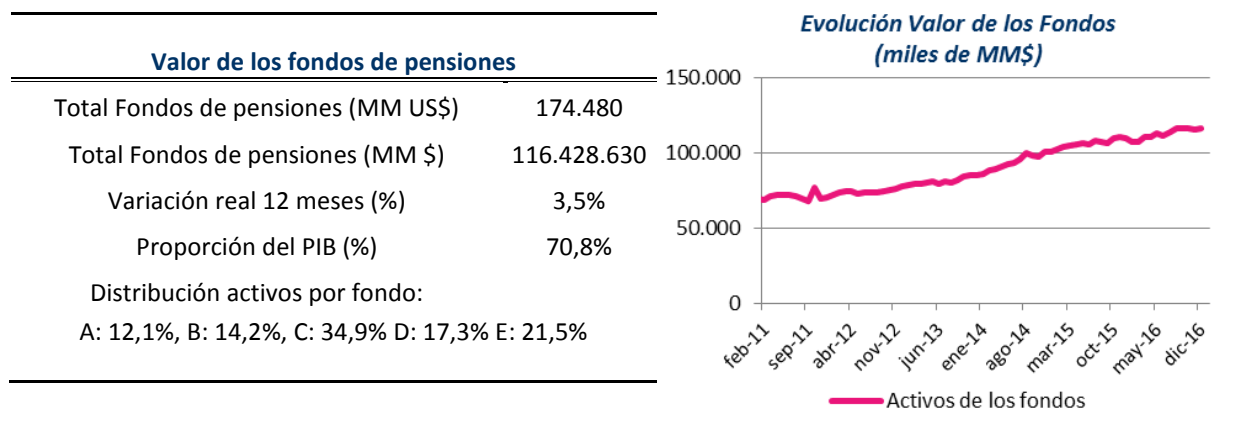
Valor de los fondos de pensiones

| | |
|---|---|
| Total Fondos de pensiones (MM US$) | 174.480 |
| Total Fondos de pensiones (MM $) | 116.428.630 |
| Variación real 12 meses (%) | 3,5% |
| Proporción del PIB (%) | 70,8% |

Distribución activos por fondo:
A: 12,1%, B: 14,2%, C: 34,9% D: 17,3% E: 21,5%

Evolución Valor de los Fondos
(miles de MM$)

150.000
100.000
50.000
0

feb-11 sep-11 abr-12 nov-12 jun-13 ene-14 ago-14 mar-15 oct-15 may-16 dic-16

Activos de los fondos